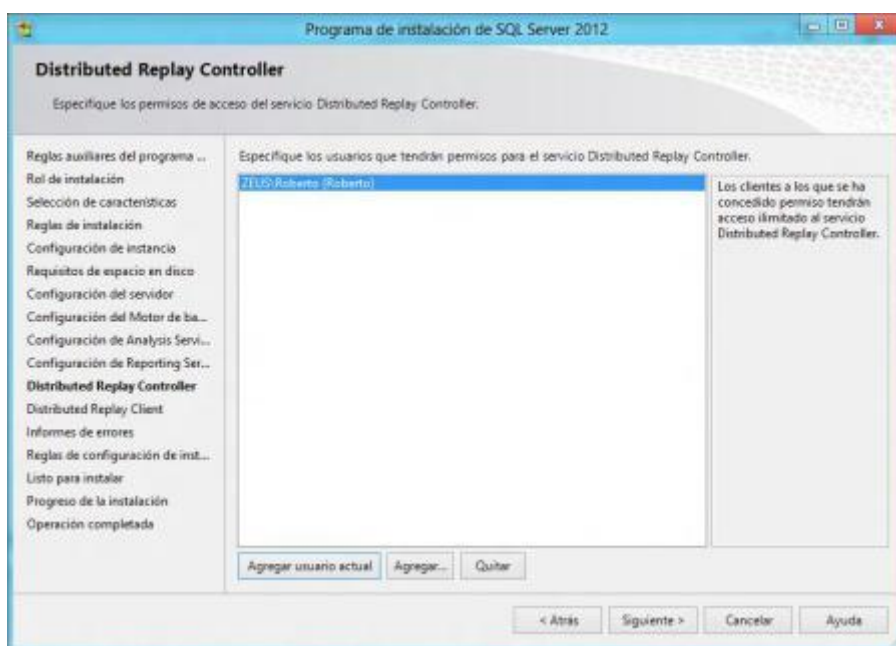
Programa de instalación de SQL Server 2012

Distributed Replay Controller

Especifique los permisos de acceso del servicio Distributed Replay Controller.

Reglas auxiliares del programa ...
Rol de instalación
Selección de características
Reglas de instalación
Configuración de instancia
Requisitos de espacio en disco
Configuración del servidor
Configuración del Motor de ba...
Configuración de Analysis Servi...
Configuración de Reporting Ser...
Distributed Replay Controller
Distributed Replay Client
Informes de errores
Reglas de configuración de inst...
Listo para instalar
Progreso de la instalación
Operación completada

Especifique los usuarios que tendrán permisos para el servicio Distributed Replay Controller.

ZEUS\Roberto (Roberto)

Los clientes a los que se ha concedido permiso tendrán acceso ilimitado al servicio Distributed Replay Controller.

Agregar usuario actual | Agregar... | Quitar

< Atrás | Siguiente > | Cancelar | Ayuda